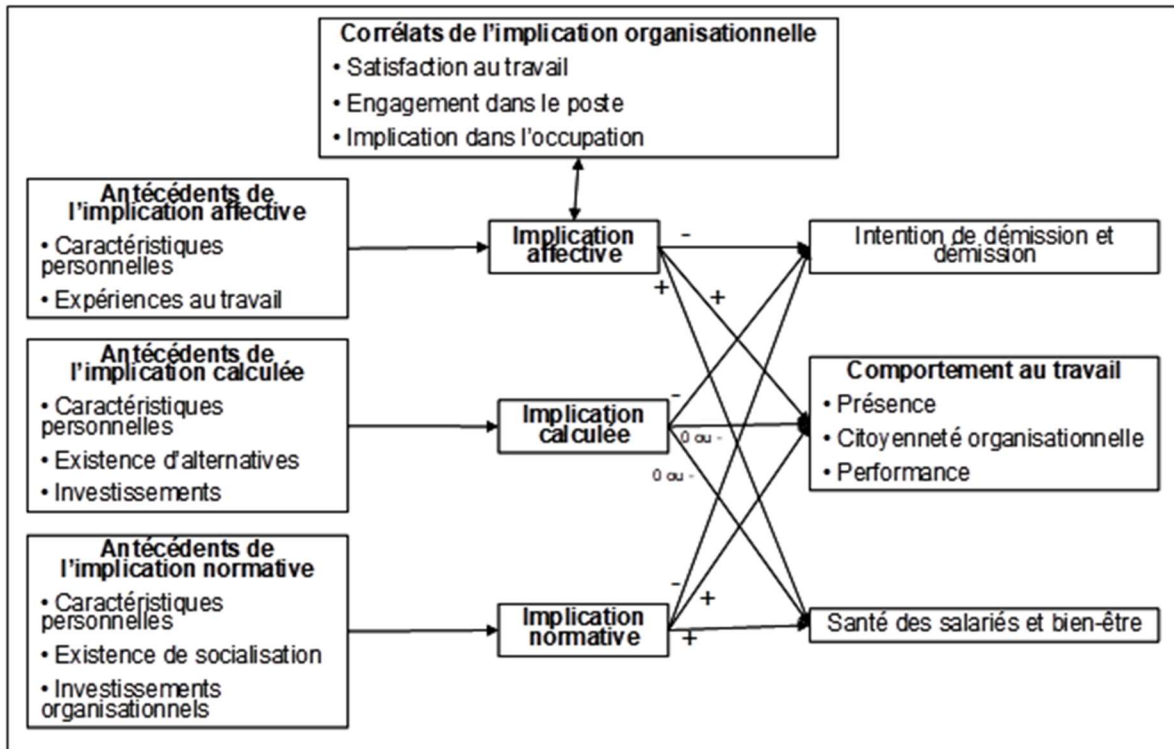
**Corrélats de l'implication organisationnelle**
• Satisfaction au travail
• Engagement dans le poste
• Implication dans l'occupation

**Antécédents de l'implication affective**
• Caractéristiques personnelles
• Expériences au travail

**Antécédents de l'implication calculée**
• Caractéristiques personnelles
• Existence d'alternatives
• Investissements

**Antécédents de l'implication normative**
• Caractéristiques personnelles
• Existence de socialisation
• Investissements organisationnels

**Implication affective**

**Implication calculée**

**Implication normative**

-
+
+
-
0 ou -
0 ou -
-
+
+

Intention de démission et démission

**Comportement au travail**
• Présence
• Citoyenneté organisationnelle
• Performance

Santé des salariés et bien-être